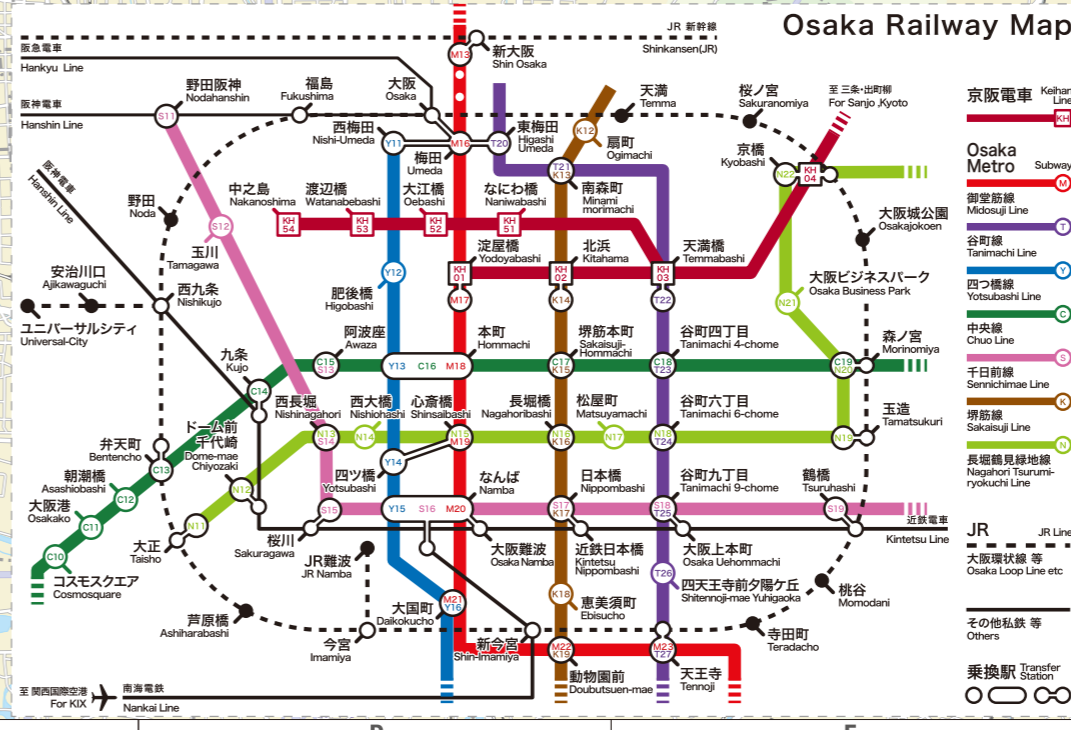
Osaka Railway Map

JR 新幹線
Shinkansen(JR)

阪急電車
Hankyu Line

阪神電車
Hanshin Line

阪神電車
Hanshin Line

M13 新大阪 Shin Osaka

野田阪神 Nodahanshin S11
福島 Fukushima
大阪 Osaka
西梅田 Nishi-Umeda Y11
M16 梅田 Umeda
T20 東梅田 Higashi Umeda
天満 Temma
K12 扇町 Ogimachi
桜ノ宮 Sakuranomiya
至 三条・出町柳 For Sanjo ,Kyoto
京橋 Kyobashi N22 KH 04
T21 K13 南森町 Minami morimachi

中之島 Nakanoshima KH 54
渡辺橋 Watanabebashi KH 53
大江橋 Oebashi KH 52
なにわ橋 Naniwabashi KH 51
野田 Noda
S12 玉川 Tamagawa
Y12
淀屋橋 Yodoyabashi KH 01
北浜 Kitahama KH 02
天満橋 Temmabashi KH 03
大阪城公園 Osakajokoen
安治川口 Ajikawaguchi
西九条 Nishikujo
ユニバーサルシティ Universal-City
M17 K14 T22
N21 大阪ビジネスパーク Osaka Business Park
肥後橋 Higobashi
阿波座 Awaza C15 S13 Y13 C16 M18
本町 Hommachi
堺筋本町 Sakaisuji-Hommachi C17 K15
谷町四丁目 Tanimachi 4-chome C18 T23
森ノ宮 Morinomiya C19 N20
九条 Kujo C14
西長堀 Nishinagahori
西大橋 Nishiohashi
心斎橋 Shinsaibashi
長堀橋 Nagahoribashi
松屋町 Matsuyamachi
谷町六丁目 Tanimachi 6-chome
玉造 Tamatsukuri
ドーム前千代崎 Dome-mae Chiyozaki
S14 N13 N14 N15 M19 K16 N17 N18 T24 N19
弁天町 Bentencho C13
Y14 四ツ橋 Yotsubashi
朝潮橋 Asashiobashi C12
N12
なんば Namba
日本橋 Nippombashi
谷町九丁目 Tanimachi 9-chome
鶴橋 Tsuruhashi
大阪港 Osakako C11
N11
S15 Y15 S16 M20 S17 K17 S18 T25 S19
近鉄電車 Kintetsu Line
大正 Taisho
桜川 Sakuragawa
JR難波 JR Namba
大阪難波 Osaka Namba
近鉄日本橋 Kintetsu Nippombashi
大阪上本町 Osaka Uehommachi
C10 コスモスクエア Cosmosquare
T26 四天王寺前夕陽ケ丘 Shitennoji-mae Yuhigaoka
桃谷 Momodani
K18 恵美須町 Ebisucho
大国町 Daikokucho M21 Y16
芦原橋 Ashiharabashi
今宮 Imamiya
新今宮 Shin-Imamiya
M22 K19 動物園前 Doubutsuen-mae
M23 T27 天王寺 Tennoji
寺田町 Teradacho
至 関西国際空港 For KIX
南海電鉄 Nankai Line

京阪電車 Keihan Line KH
Osaka Metro Subway M
御堂筋線 Midosuji Line
谷町線 Tanimachi Line T
四つ橋線 Yotsubashi Line Y
中央線 Chuo Line C
千日前線 Sennichimae Line S
堺筋線 Sakaisuji Line K
長堀鶴見緑地線 Nagahori Tsurumi-ryokuchi Line N
JR JR Line
大阪環状線 等 Osaka Loop Line etc
その他私鉄 等 Others
乗換駅 Transfer Station